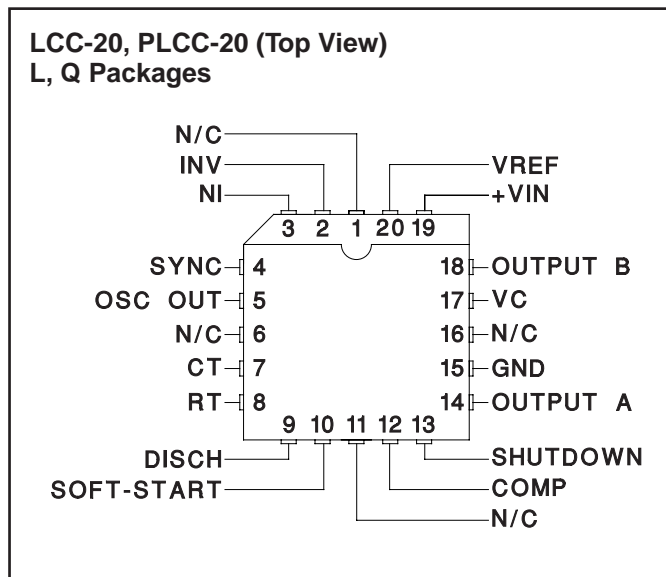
LCC-20, PLCC-20 (Top View)
L, Q Packages

N/C
INV
NI
VREF
+VIN
3 2 1 20 19
SYNC 4
OSC OUT 5
N/C 6
CT 7
RT 8
18 OUTPUT B
17 VC
16 N/C
15 GND
14 OUTPUT A
9 10 11 12 13
DISCH
SOFT-START
SHUTDOWN
COMP
N/C